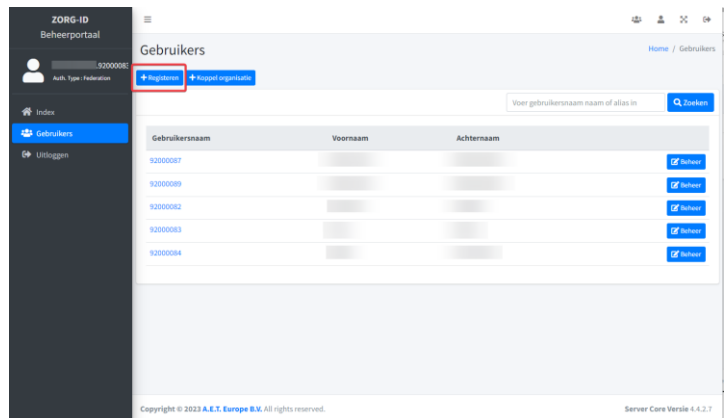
ZORG-ID
Beheerportaal

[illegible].92000083
Auth. Type : Federation

Index
Gebruikers
Uitloggen

Gebruikers

Home / Gebruikers

+ Registeren
+ Koppel organisatie

Voer gebruikersnaam naam of alias in
Zoeken

| Gebruikersnaam | Voornaam | Achternaam | |
|---|---|---|---|
| 92000087 | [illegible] | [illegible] | Beheer |
| 92000089 | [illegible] | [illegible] | Beheer |
| 92000082 | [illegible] | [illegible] | Beheer |
| 92000083 | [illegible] | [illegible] | Beheer |
| 92000084 | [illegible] | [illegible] | Beheer |

Copyright © 2023 A.E.T. Europe B.V. All rights reserved.
Server Core Versie 4.4.2.7